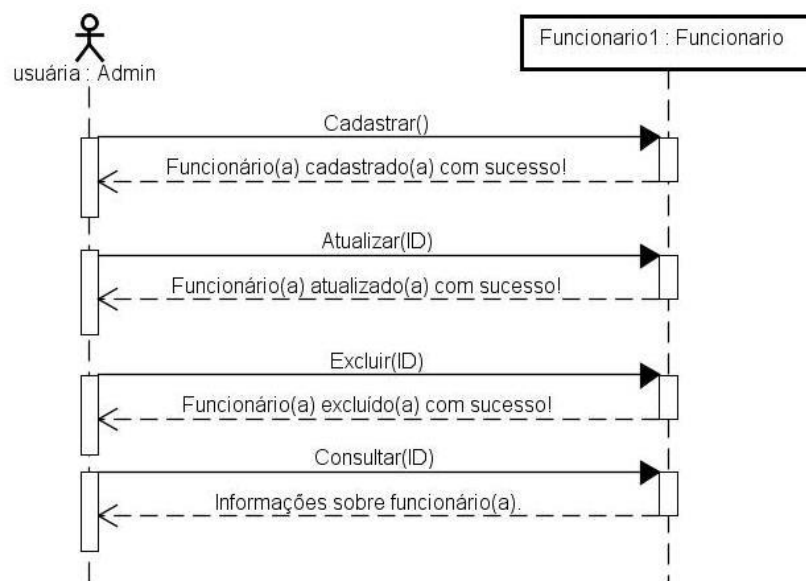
usuária : Admin

Funcionario1 : Funcionario

Cadastrar()

Funcionário(a) cadastrado(a) com sucesso!

Atualizar(ID)

Funcionário(a) atualizado(a) com sucesso!

Excluir(ID)

Funcionário(a) excluído(a) com sucesso!

Consultar(ID)

Informações sobre funcionário(a).